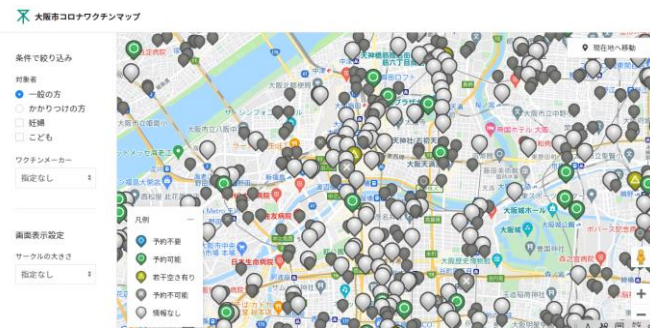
大阪市コロナワクチンマップ

条件で絞り込み

対象者

一般の方

かかりつけの方

妊婦

こども

ワクチンメーカー

指定なし

画面表示設定

サークルの大きさ

指定なし

現在地へ移動

凡例

予約不要

予約可能

若干空き有り

予約不可能

情報なし

天神橋筋六丁目

扇町

大阪天満宮

大阪城ホール

大阪城

日本生命病院

北野病院

ボーズ大阪

+

−